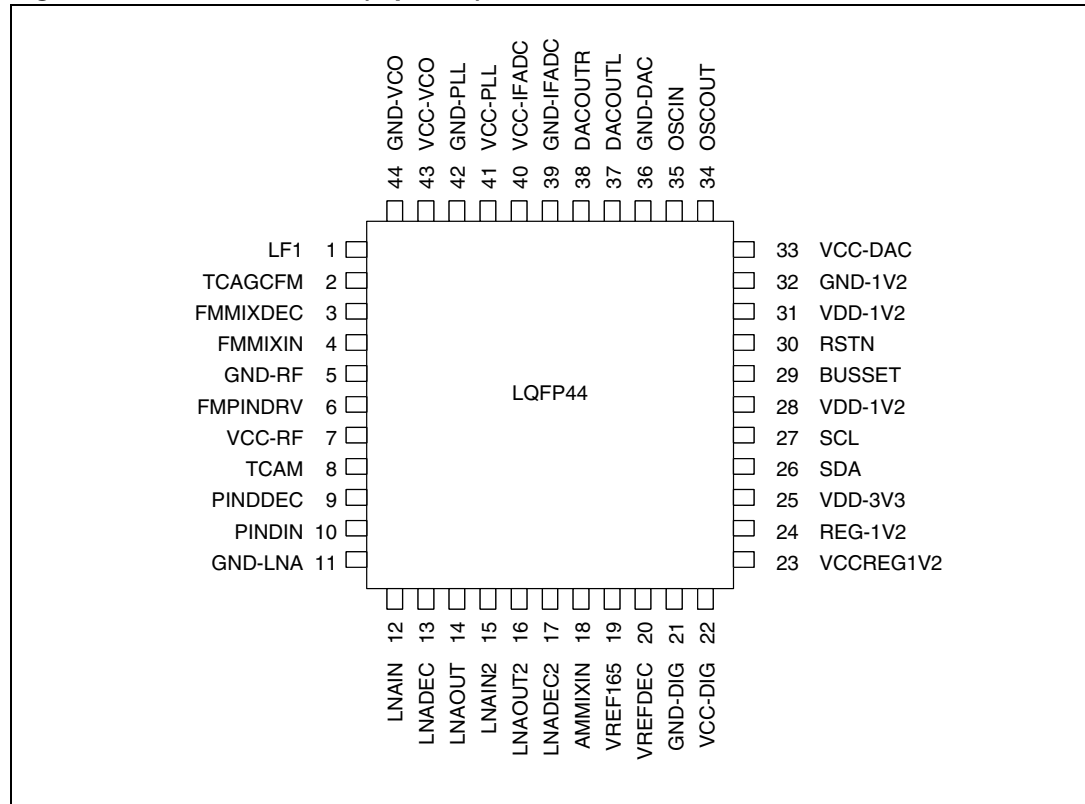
GND-VCO 44
VCC-VCO 43
GND-PLL 42
VCC-PLL 41
VCC-IFADC 40
GND-IFADC 39
DACOUTR 38
DACOUTL 37
GND-DAC 36
OSCIN 35
OSCOUT 34

LF1 1
TCAGCFM 2
FMMIXDEC 3
FMMIXIN 4
GND-RF 5
FMPINDRV 6
VCC-RF 7
TCAM 8
PINDDEC 9
PINDIN 10
GND-LNA 11

LQFP44

33 VCC-DAC
32 GND-1V2
31 VDD-1V2
30 RSTN
29 BUSSET
28 VDD-1V2
27 SCL
26 SDA
25 VDD-3V3
24 REG-1V2
23 VCCREG1V2

12 LNAIN
13 LNADEC
14 LNAOUT
15 LNAIN2
16 LNAOUT2
17 LNADEC2
18 AMMIXIN
19 VREF165
20 VREFDEC
21 GND-DIG
22 VCC-DIG